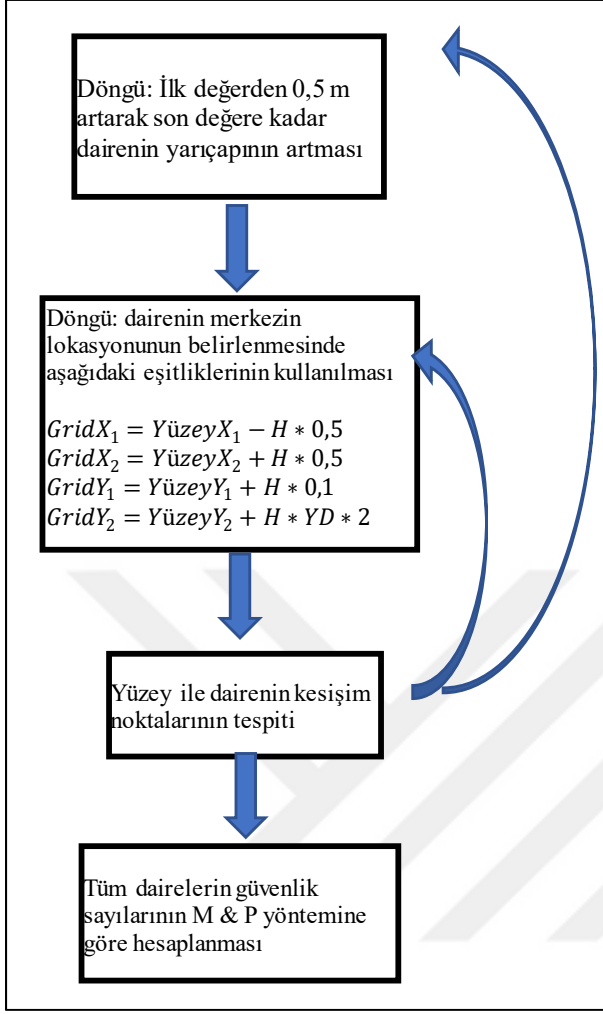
Döngü: İlk değerden 0,5 m artarak son değere kadar dairenin yarıçapının artması

Döngü: dairenin merkezin lokasyonunun belirlenmesinde aşağıdaki eşitliklerinin kullanılması

$GridX_1 = YüzeyX_1 - H * 0,5$
$GridX_2 = YüzeyX_2 + H * 0,5$
$GridY_1 = YüzeyY_1 + H * 0,1$
$GridY_2 = YüzeyY_2 + H * YD * 2$

Yüzey ile dairenin kesişim noktalarının tespiti

Tüm dairelerin güvenlik sayılarının M & P yöntemine göre hesaplanması